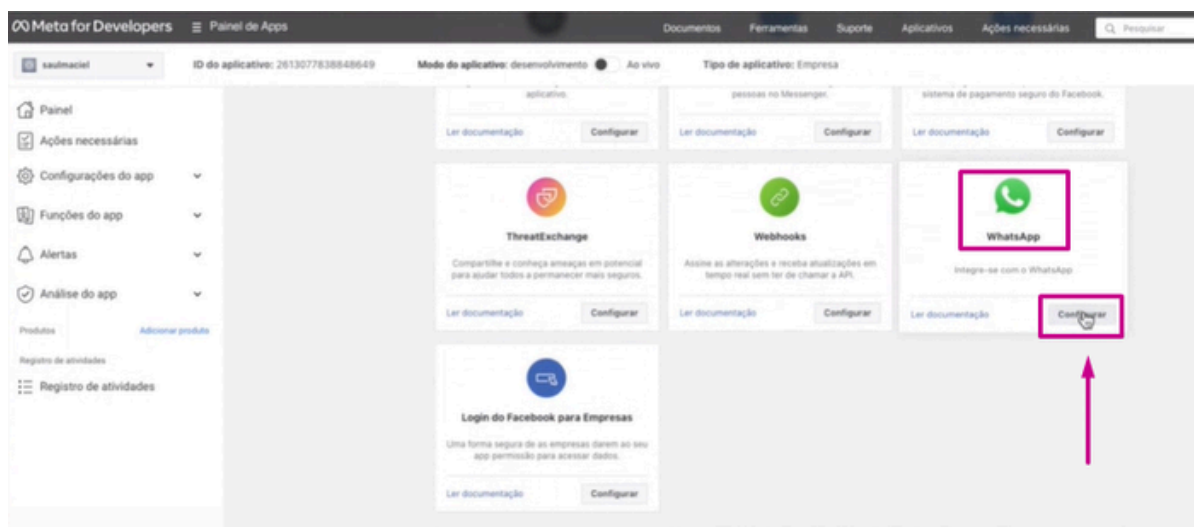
Meta for Developers Painel de Apps

Documentos Ferramentas Suporte Aplicativos Ações necessárias Pesquisar

saulmaciel

ID do aplicativo: 2613077838848649 Modo do aplicativo: desenvolvimento Ao vivo Tipo de aplicativo: Empresa

Painel
Ações necessárias
Configurações do app
Funções do app
Alertas
Análise do app
Produtos Adicionar produto
Registro de atividades
Registro de atividades

aplicativo.
Ler documentação Configurar

pessoas no Messenger.
Ler documentação Configurar

sistema de pagamento seguro do Facebook.
Ler documentação Configurar

ThreatExchange
Compartilhe e conheça ameaças em potencial para ajudar todos a permanecer mais seguros.
Ler documentação Configurar

Webhooks
Assine as alterações e receba atualizações em tempo real sem ter de chamar a API.
Ler documentação Configurar

WhatsApp
Integre-se com o WhatsApp
Ler documentação Configurar

Login do Facebook para Empresas
Uma forma segura de as empresas darem ao seu app permissão para acessar dados.
Ler documentação Configurar